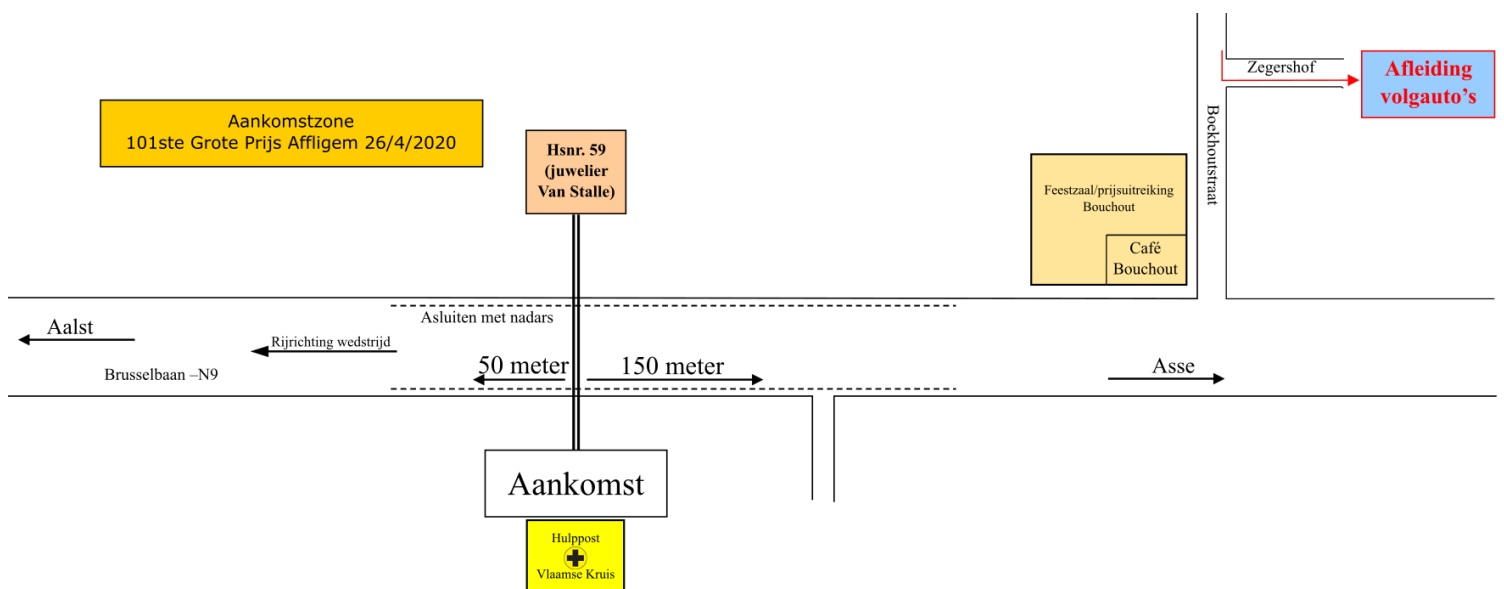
Zegershof

Afleiding volgauto's

Aankomstzone
101ste Grote Prijs Affligem 26/4/2020

Hsnr. 59 (juwelier Van Stalle)

Boekhoutstraat

Feestzaal/prijsuitreiking Bouchout

Café Bouchout

Asluiten met nadars

Aalst

Rijrichting wedstrijd

Brusselbaan –N9

50 meter

150 meter

Asse

Aankomst

Hulppost
Vlaamse Kruis